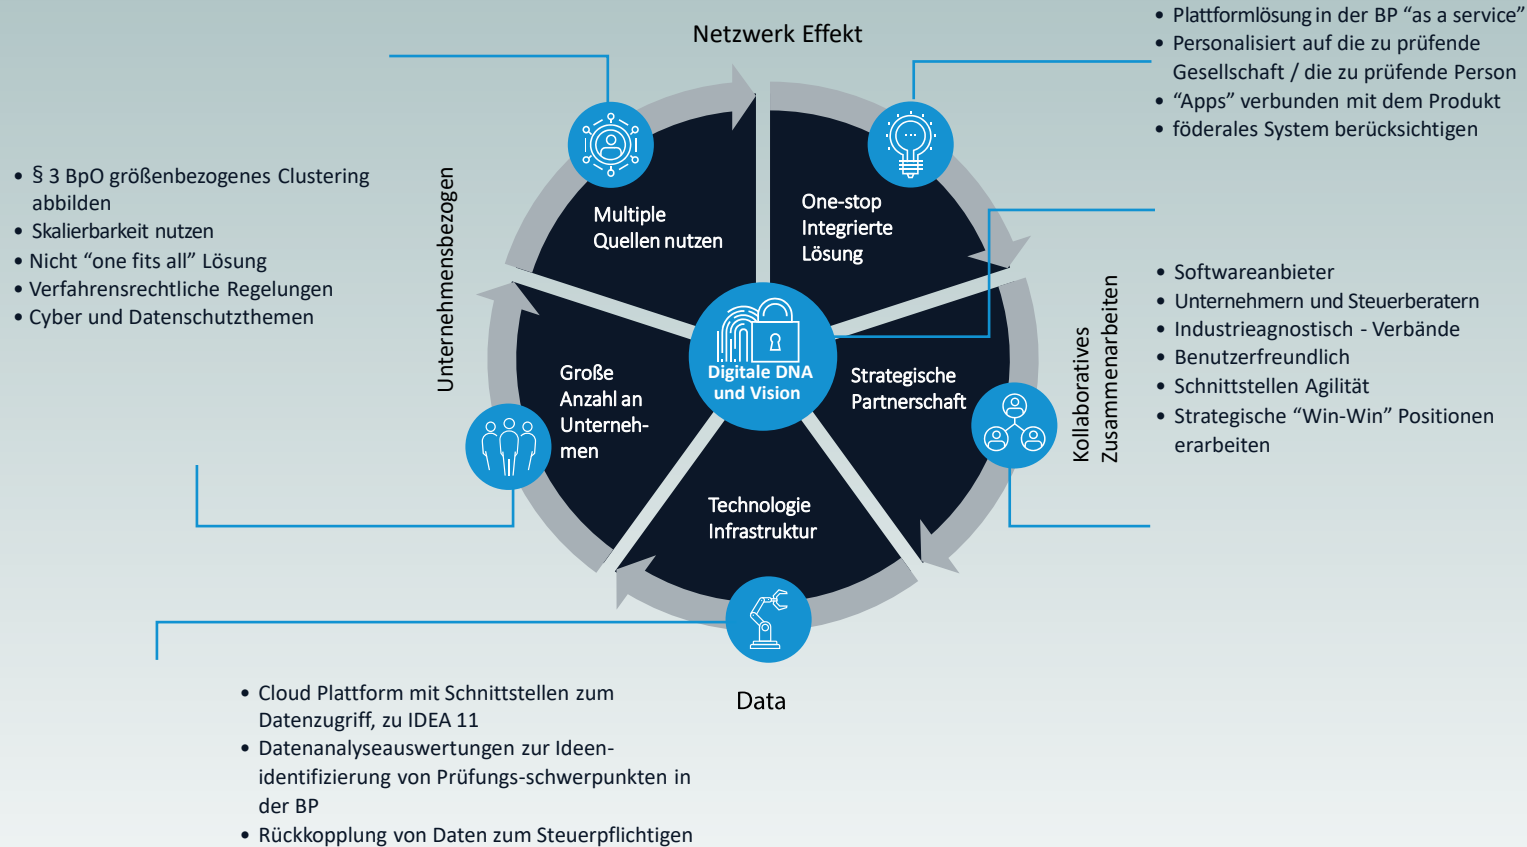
Netzwerk Effekt

• Plattformlösung in der BP “as a service”
• Personalisiert auf die zu prüfende Gesellschaft / die zu prüfende Person
• “Apps” verbunden mit dem Produkt
• föderales System berücksichtigen

• § 3 BpO größenbezogenes Clustering abbilden
• Skalierbarkeit nutzen
• Nicht “one fits all” Lösung
• Verfahrensrechtliche Regelungen
• Cyber und Datenschutzthemen

Unternehmensbezogen

Multiple Quellen nutzen

One-stop Integrierte Lösung

Digitale DNA und Vision

Große Anzahl an Unterneh-men

Strategische Partnerschaft

Technologie Infrastruktur

Kollaboratives Zusammenarbeiten

• Softwareanbieter
• Unternehmern und Steuerberatern
• Industrieagnostisch - Verbände
• Benutzerfreundlich
• Schnittstellen Agilität
• Strategische “Win-Win” Positionen erarbeiten

Data

• Cloud Plattform mit Schnittstellen zum Datenzugriff, zu IDEA 11
• Datenanalyseauswertungen zur Ideen-identifizierung von Prüfungs-schwerpunkten in der BP
• Rückkopplung von Daten zum Steuerpflichtigen